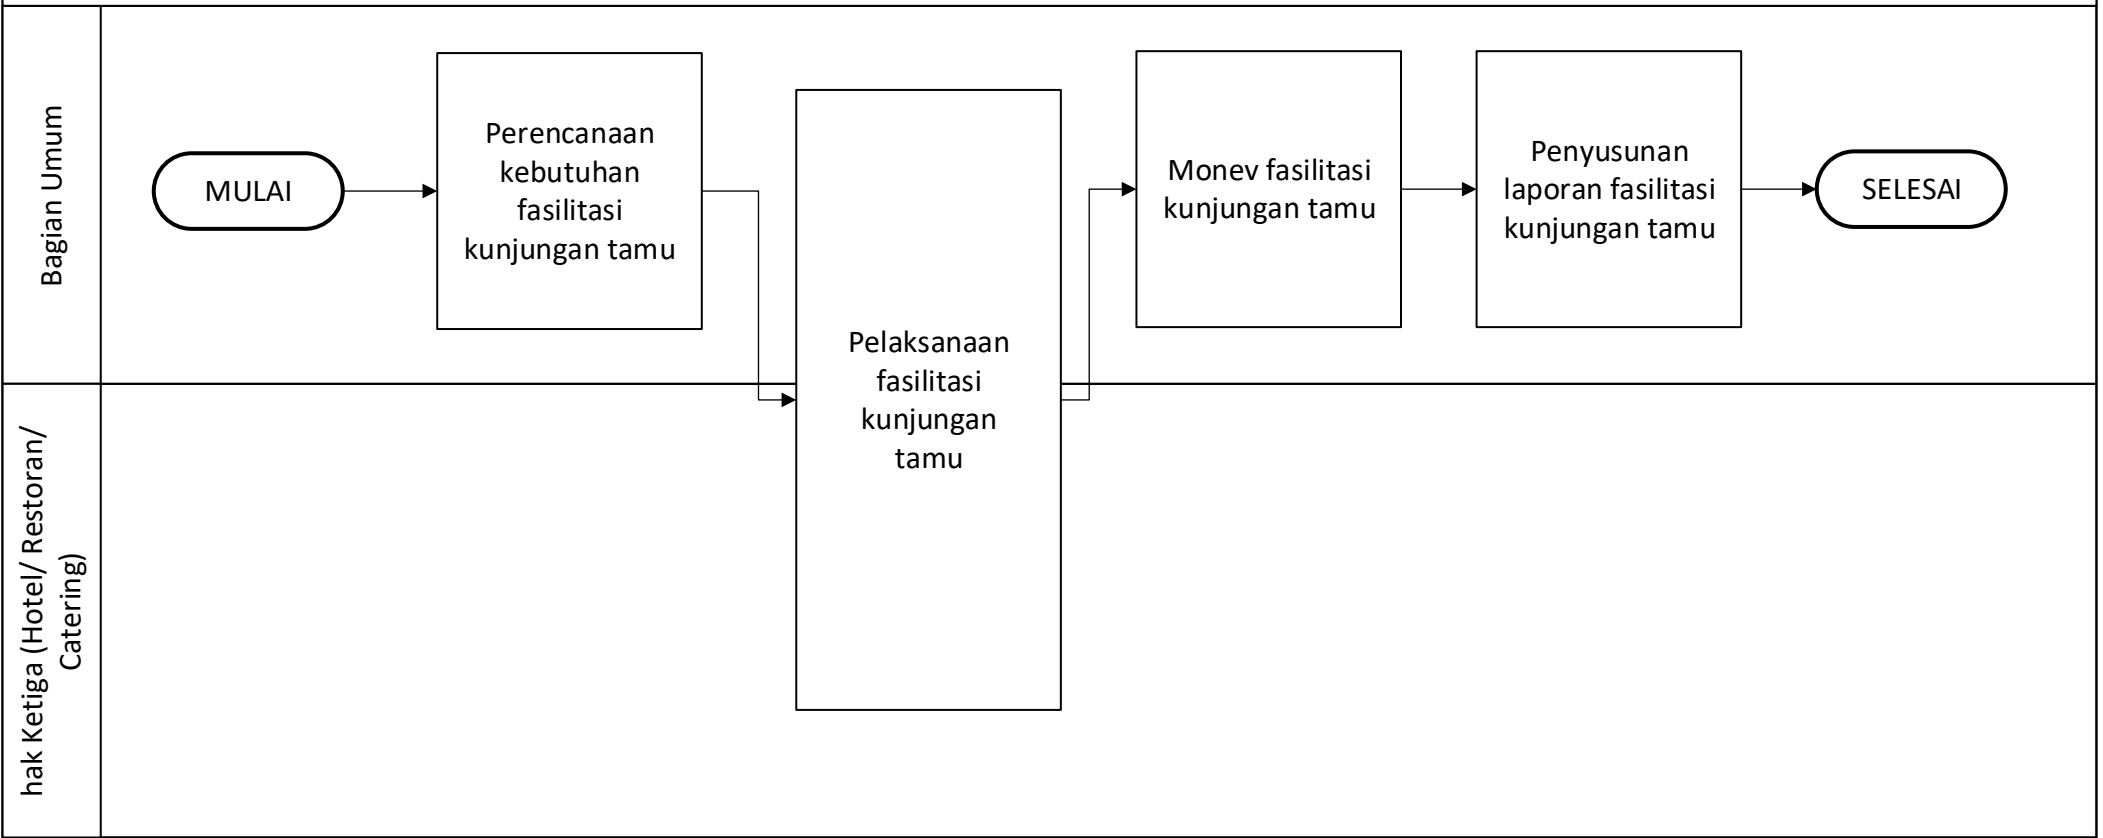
Bagian Umum

MULAI

Perencanaan kebutuhan fasilitasi kunjungan tamu

Pelaksanaan fasilitasi kunjungan tamu

Monev fasilitasi kunjungan tamu

Penyusunan laporan fasilitasi kunjungan tamu

SELESAI

hak Ketiga (Hotel/ Restoran/ Catering)